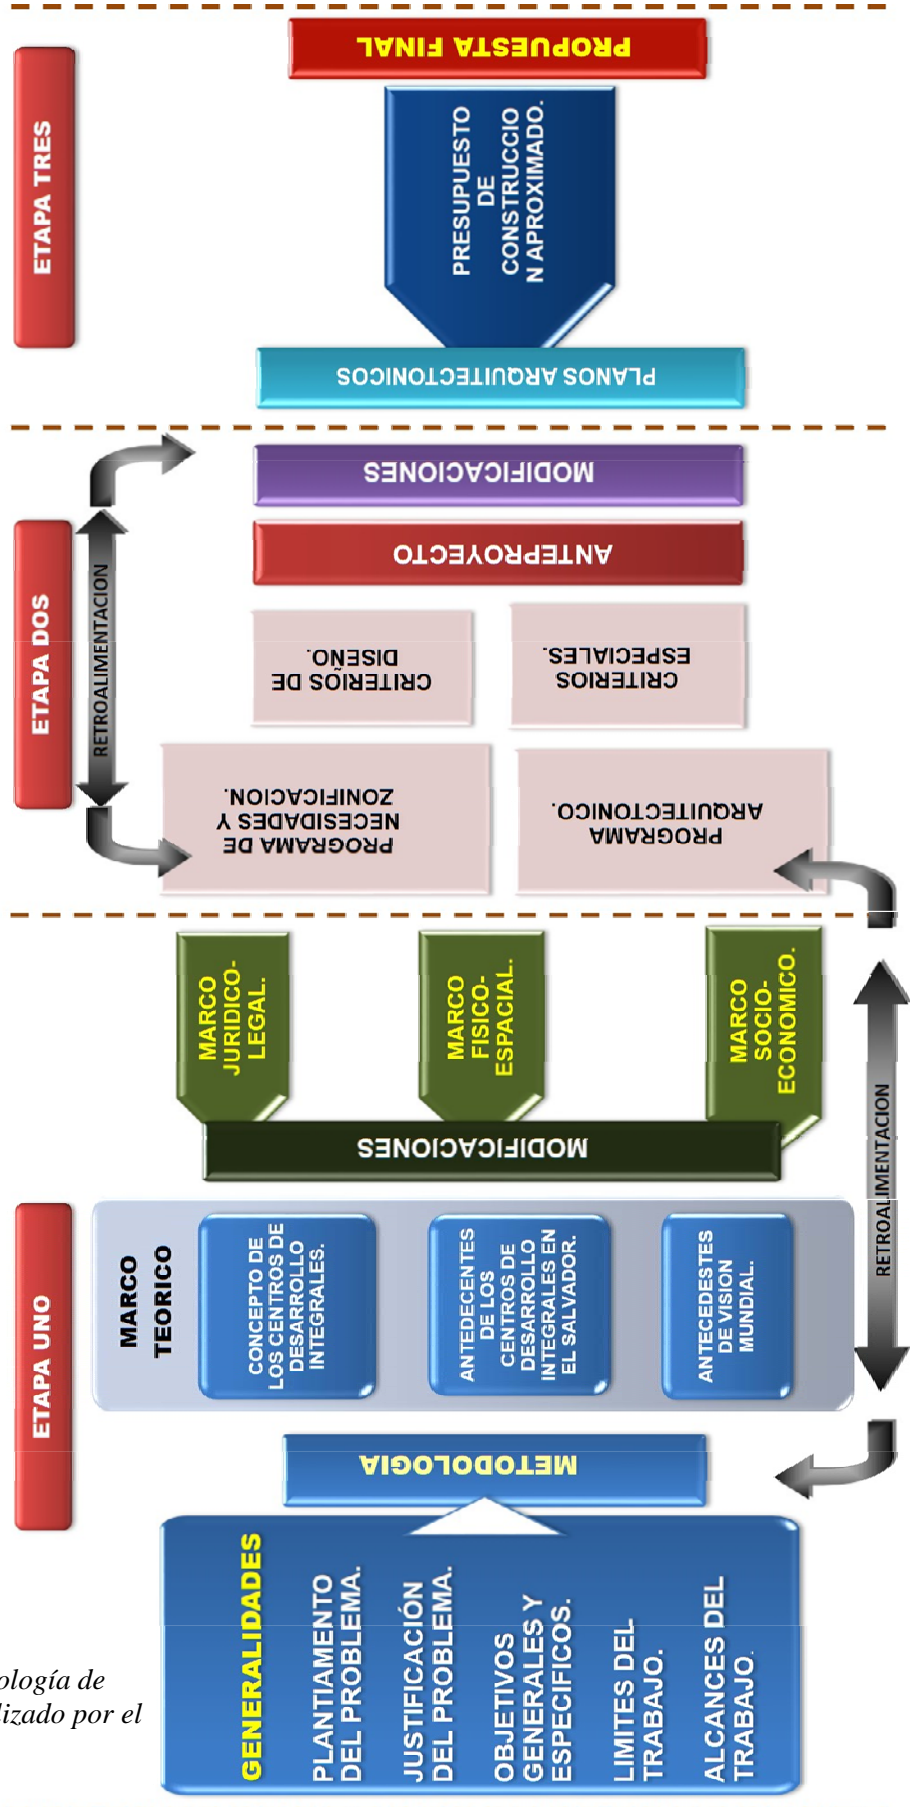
ETAPA TRES

PROPUESTA FINAL

PRESUPUESTO DE CONSTRUCCION APROXIMADO.

PLANOS ARQUITECTONICOS

ETAPA DOS

RETROALIMENTACION

MODIFICACIONES

ANTEPROYECTO

CRITERIOS DE DISEÑO.

CRITERIOS ESPECIALES.

PROGRAMA DE NECESIDADES Y ZONIFICACION.

PROGRAMA ARQUITECTONICO.

MARCO JURIDICO-LEGAL.

MARCO FISICO-ESPACIAL.

MARCO SOCIO-ECONOMICO.

MODIFICACIONES

RETROALIMENTACION

ETAPA UNO

MARCO TEORICO

CONCEPTO DE LOS CENTROS DE DESARROLLO INTEGRALES.

ANTEDECENTES DE LOS CENTROS DE DESARROLLO INTEGRALES EN EL SALVADOR.

ANTECEDESTES DE VISION MUNDIAL.

METODOLOGIA

GENERALIDADES

PLANTIAMENTO DEL PROBLEMA.

JUSTIFICACIÓN DEL PROBLEMA.

OBJETIVOS GENERALES Y ESPECIFICOS.

LIMITES DEL TRABAJO.

ALCANCES DEL TRABAJO.

ología de
lizado por el